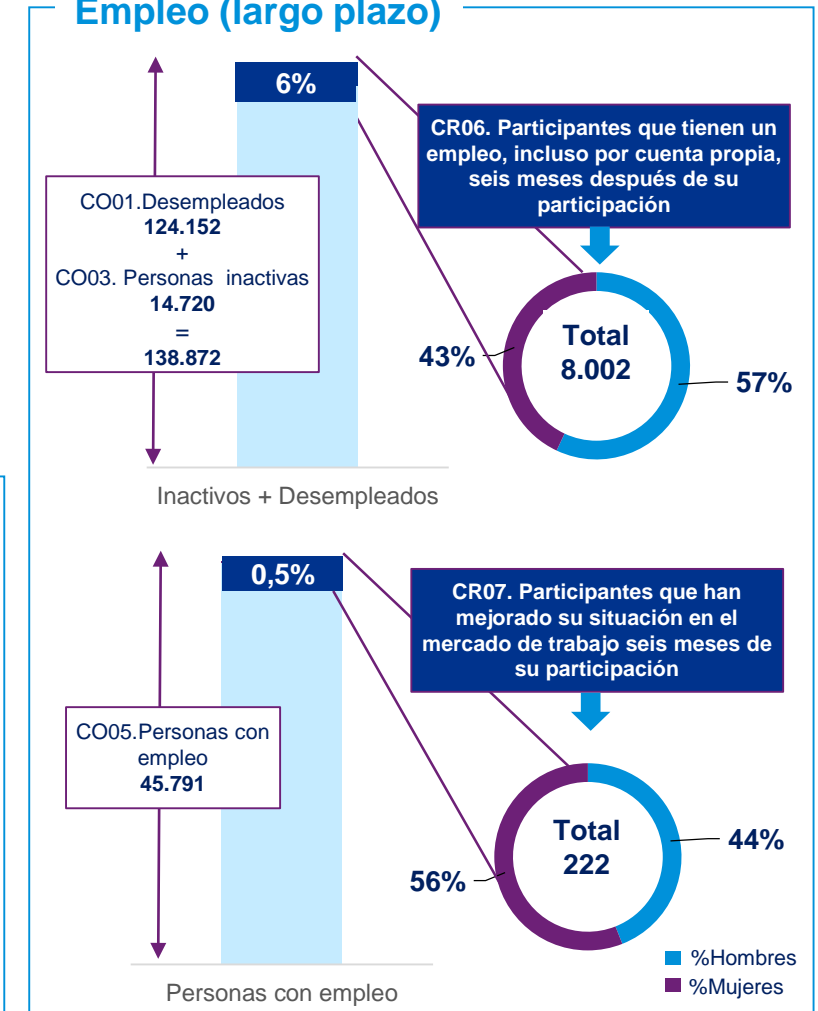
Empleo (largo plazo)

6%

CR06. Participantes que tienen un empleo, incluso por cuenta propia, seis meses después de su participación

CO01.Desempleados
124.152
+
CO03. Personas inactivas
14.720
=
138.872

Total
8.002

43%

57%

Inactivos + Desempleados

0,5%

CR07. Participantes que han mejorado su situación en el mercado de trabajo seis meses de su participación

CO05.Personas con empleo
45.791

Total
222

44%

56%

%Hombres
%Mujeres

Personas con empleo